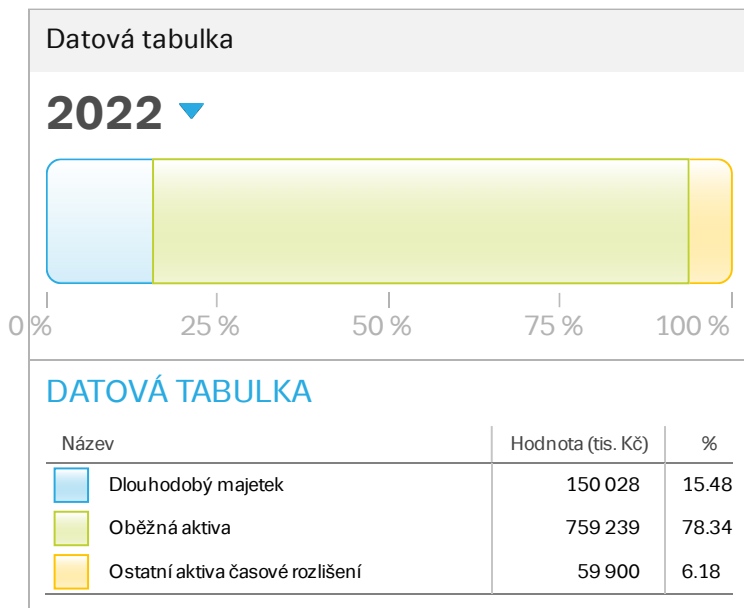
Datová tabulka

2022

0 % 25 % 50 % 75 % 100 %

DATOVÁ TABULKA

| Název | Hodnota (tis. Kč) | % |
|---|---|---|
| Dlouhodobý majetek | 150 028 | 15.48 |
| Oběžná aktiva | 759 239 | 78.34 |
| Ostatní aktiva časové rozlišení | 59 900 | 6.18 |